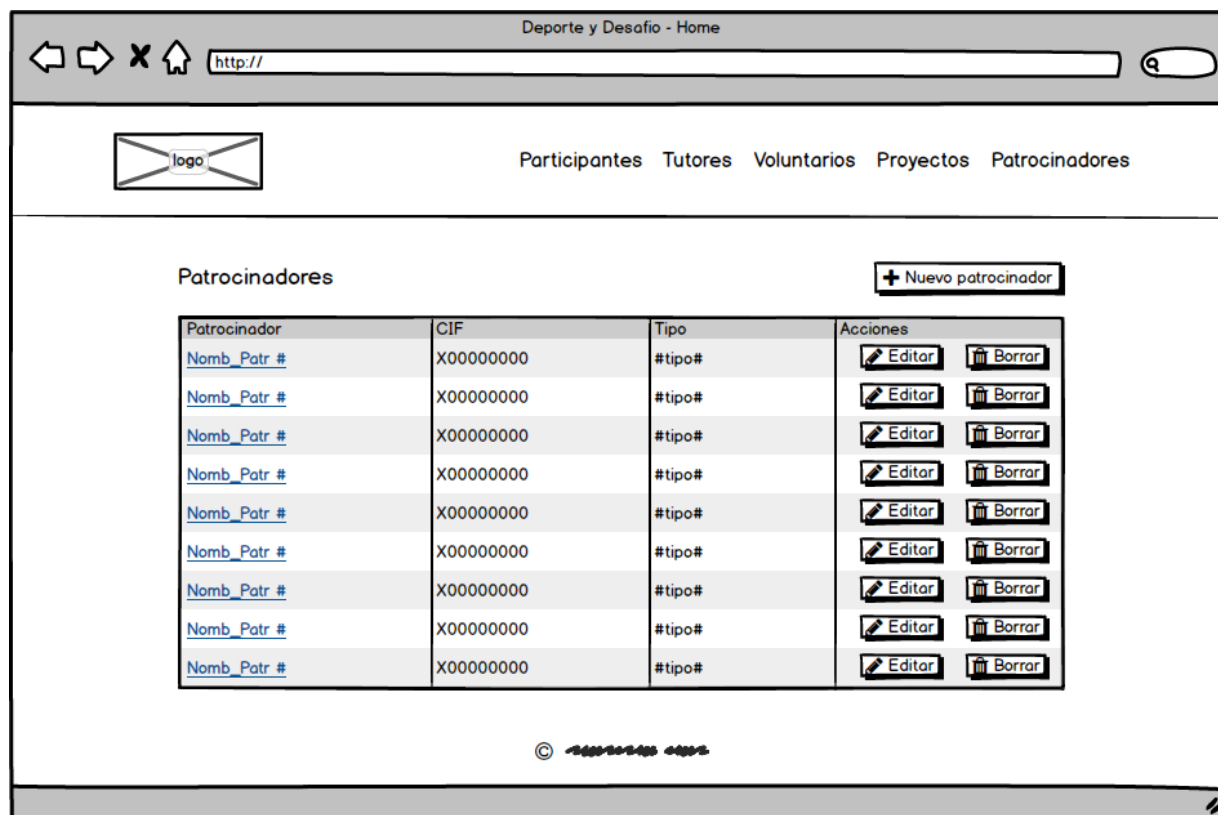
Deporte y Desafio - Home

http://

logo

Participantes Tutores Voluntarios Proyectos Patrocinadores

Patrocinadores

Nuevo patrocinador

| Patrocinador | CIF | Tipo | Acciones |
|---|---|---|---|
| Nomb_Patr # | X00000000 | #tipo# | Editar Borrar |
| Nomb_Patr # | X00000000 | #tipo# | Editar Borrar |
| Nomb_Patr # | X00000000 | #tipo# | Editar Borrar |
| Nomb_Patr # | X00000000 | #tipo# | Editar Borrar |
| Nomb_Patr # | X00000000 | #tipo# | Editar Borrar |
| Nomb_Patr # | X00000000 | #tipo# | Editar Borrar |
| Nomb_Patr # | X00000000 | #tipo# | Editar Borrar |
| Nomb_Patr # | X00000000 | #tipo# | Editar Borrar |
| Nomb_Patr # | X00000000 | #tipo# | Editar Borrar |

© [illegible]